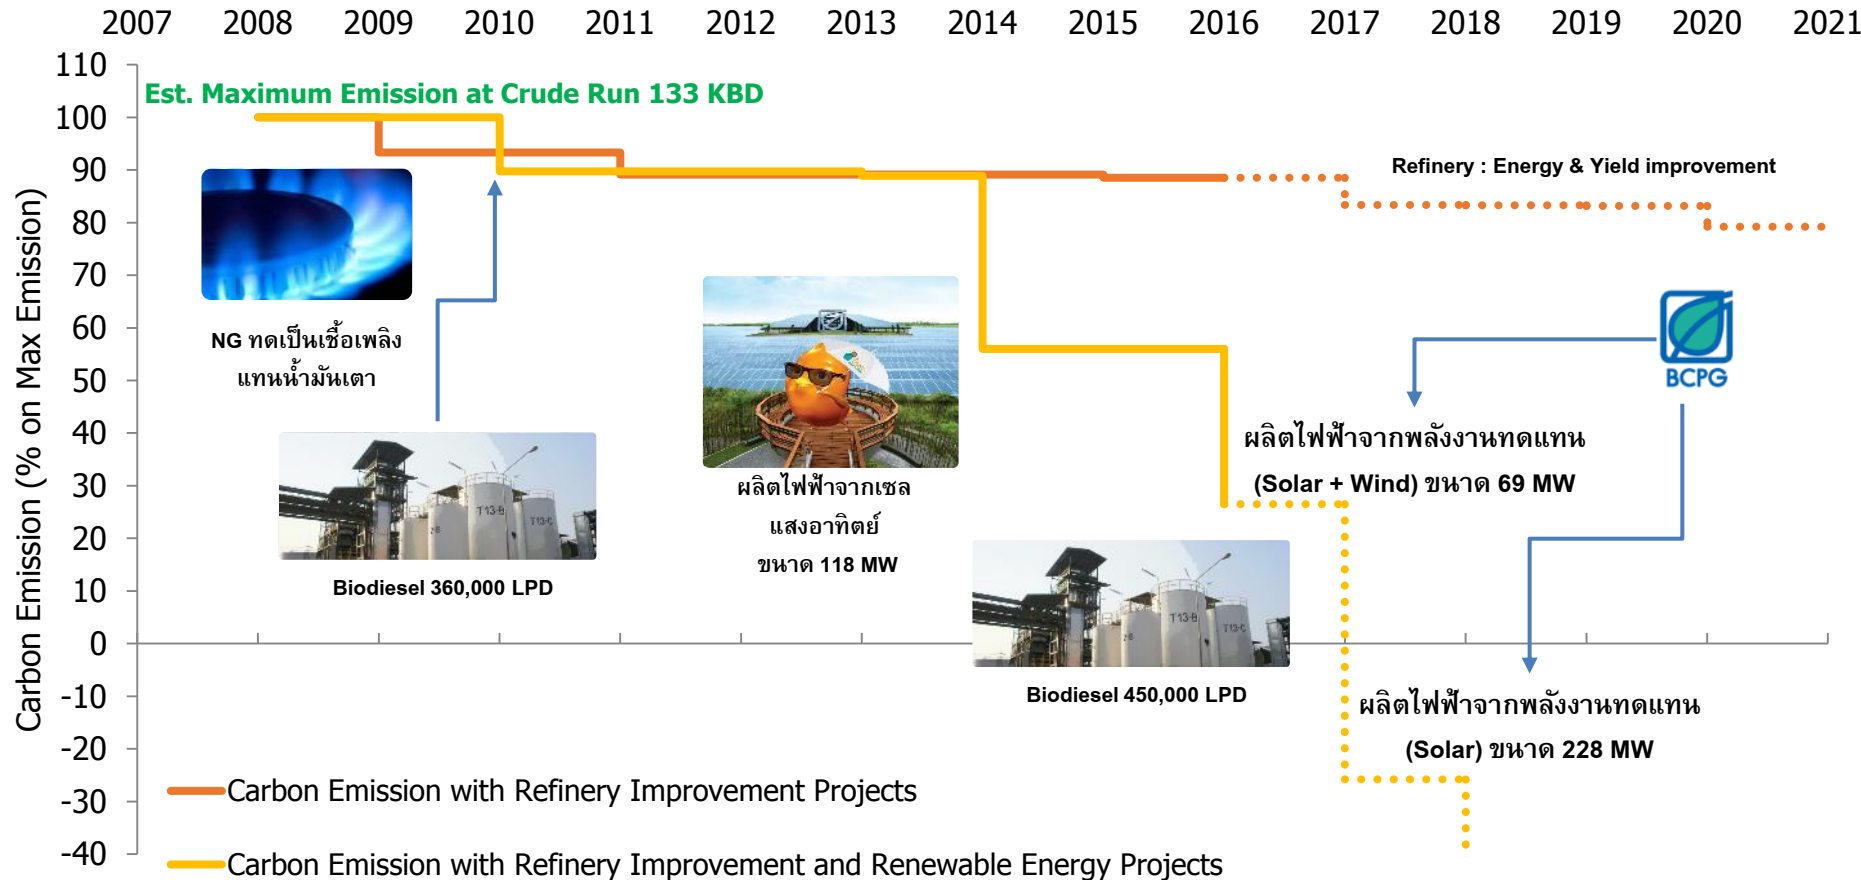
2007 2008 2009 2010 2011 2012 2013 2014 2015 2016 2017 2018 2019 2020 2021

110
100
90
80
70
60
50
40
30
20
10
0
-10
-20
-30
-40

Carbon Emission (% on Max Emission)

Est. Maximum Emission at Crude Run 133 KBD

Refinery : Energy & Yield improvement

NG ทดเป็นเชื้อเพลิง แทนน้ำมันเตา

Biodiesel 360,000 LPD

ผลิตไฟฟ้าจากเซล แสงอาทิตย์ ขนาด 118 MW

BCPG

ผลิตไฟฟ้าจากพลังงานทดแทน (Solar + Wind) ขนาด 69 MW

Biodiesel 450,000 LPD

ผลิตไฟฟ้าจากพลังงานทดแทน (Solar) ขนาด 228 MW

Carbon Emission with Refinery Improvement Projects

Carbon Emission with Refinery Improvement and Renewable Energy Projects